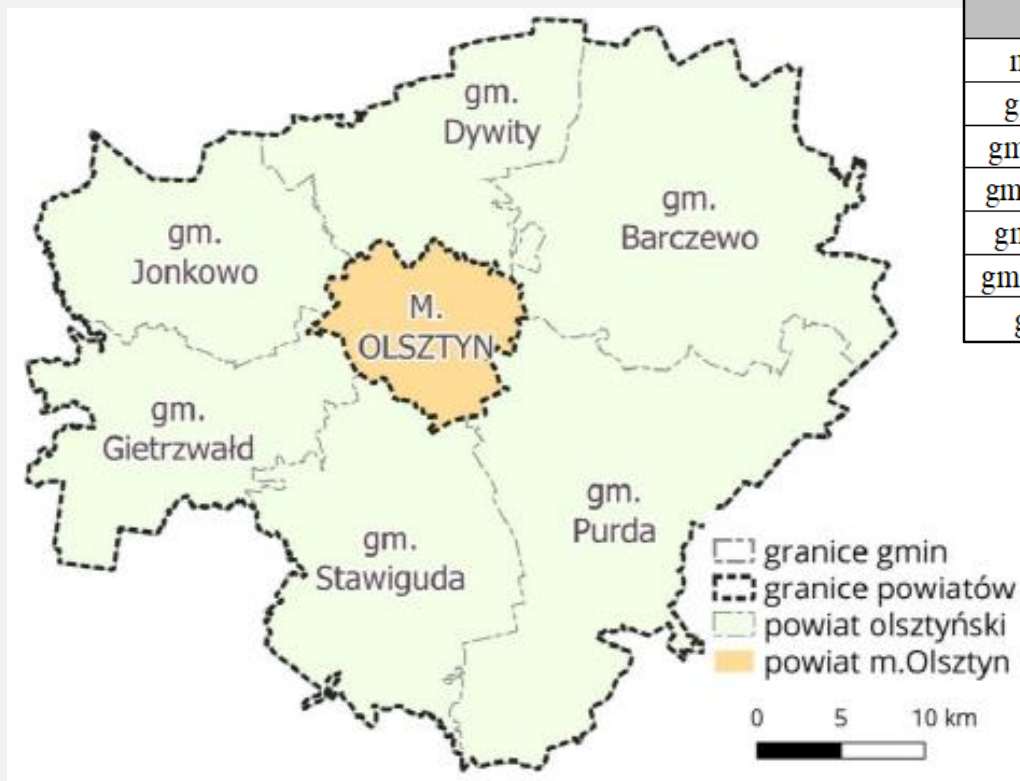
gm. Dywity

gm. Barczewo

gm. Jonkowo

M. OLSZTYN

gm. Gietrzwałd

gm. Purda

gm. Stawiguda

granice gmin
granice powiatów
powiat olsztyński
powiat m.Olsztyn

0 5 10 km

| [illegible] |
|---|
| m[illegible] |
| g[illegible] |
| gm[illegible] |
| gm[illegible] |
| gm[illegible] |
| gm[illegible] |
| g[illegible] |